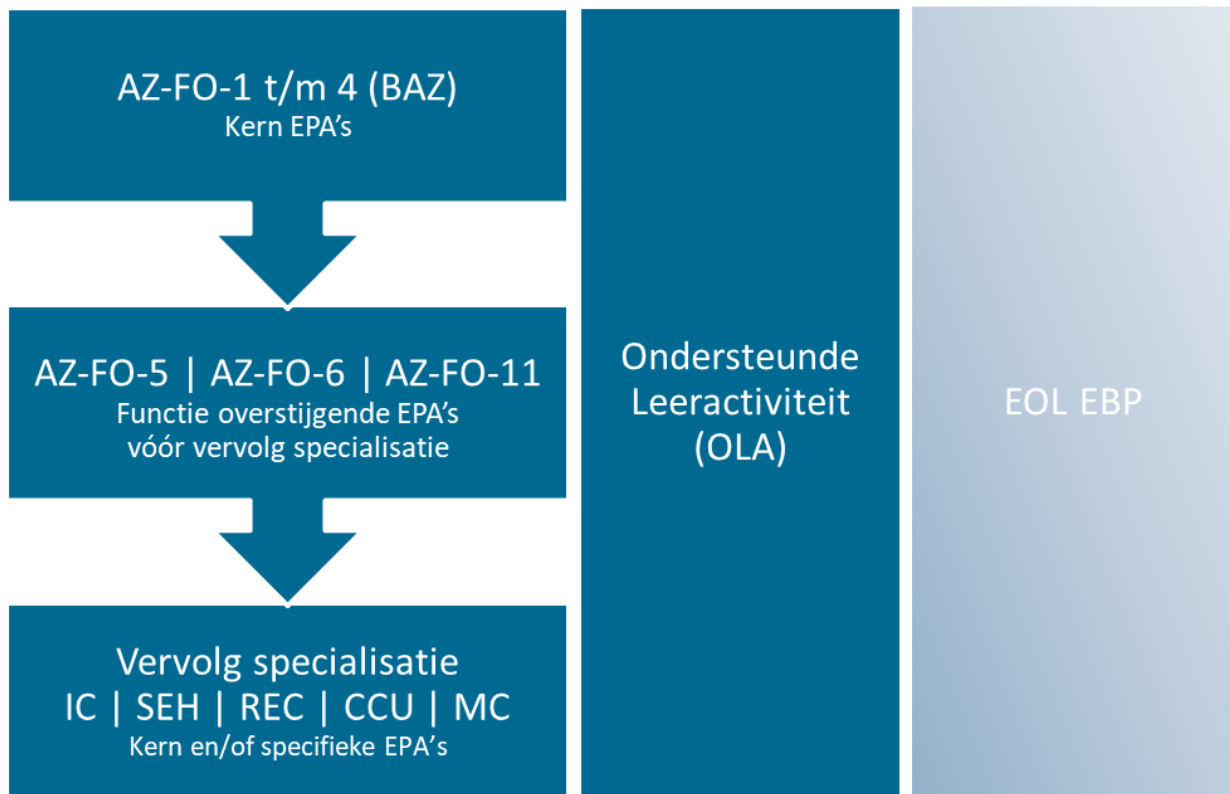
AZ-FO-1 t/m 4 (BAZ)
Kern EPA's

AZ-FO-5 | AZ-FO-6 | AZ-FO-11
Functie overstijgende EPA's
vóór vervolg specialisatie

Vervolg specialisatie
IC | SEH | REC | CCU | MC
Kern en/of specifieke EPA's

Ondersteunde Leeractiviteit (OLA)

EOL EBP